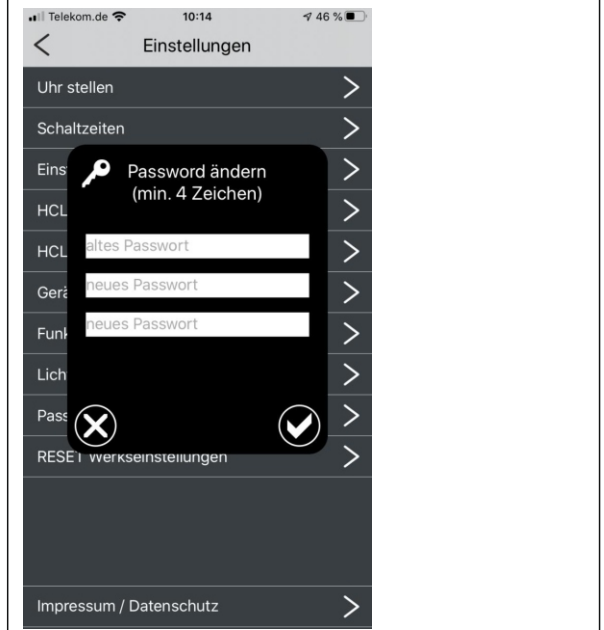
Telekom.de 10:14 46 %

Einstellungen

Uhr stellen

Schaltzeiten

Einst

HCL

HCL

Gerä

Funk

Lich

Pass

RESET Werkseinstellungen

Password ändern
(min. 4 Zeichen)

altes Passwort

neues Passwort

neues Passwort

Impressum / Datenschutz